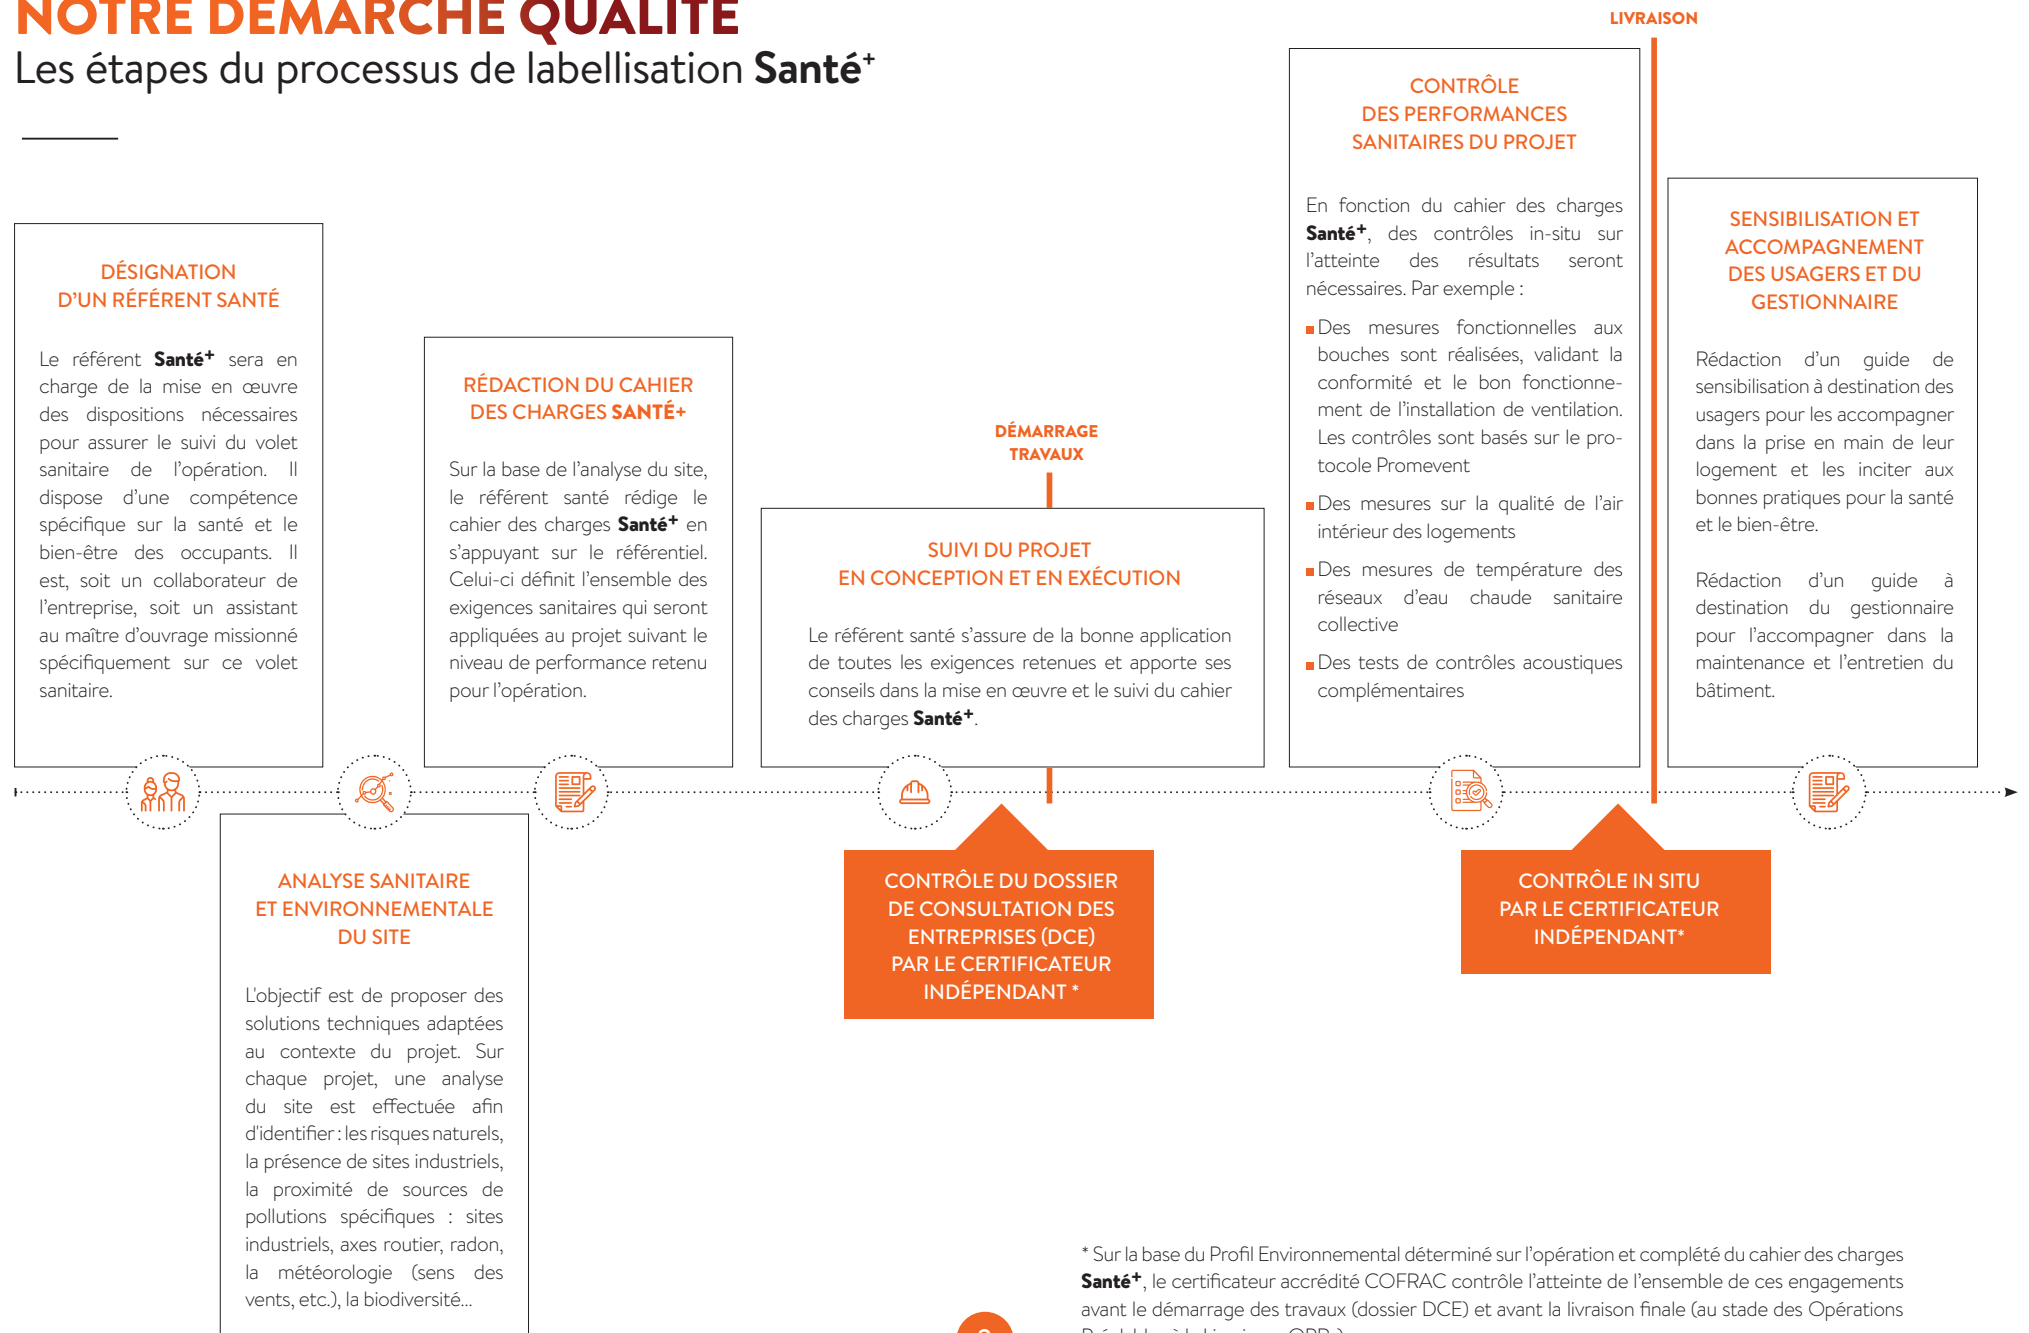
NOTRE DÉMARCHE QUALITÉ
Les étapes du processus de labellisation Santé$^+$

LIVRAISON

DÉSIGNATION D'UN RÉFÉRENT SANTÉ

Le référent Santé$^+$ sera en charge de la mise en œuvre des dispositions nécessaires pour assurer le suivi du volet sanitaire de l'opération. Il dispose d'une compétence spécifique sur la santé et le bien-être des occupants. Il est, soit un collaborateur de l'entreprise, soit un assistant au maître d'ouvrage missionné spécifiquement sur ce volet sanitaire.

ANALYSE SANITAIRE ET ENVIRONNEMENTALE DU SITE

L'objectif est de proposer des solutions techniques adaptées au contexte du projet. Sur chaque projet, une analyse du site est effectuée afin d'identifier : les risques naturels, la présence de sites industriels, la proximité de sources de pollutions spécifiques : sites industriels, axes routier, radon, la météorologie (sens des vents, etc.), la biodiversité...

RÉDACTION DU CAHIER DES CHARGES SANTÉ+

Sur la base de l'analyse du site, le référent santé rédige le cahier des charges Santé$^+$ en s'appuyant sur le référentiel. Celui-ci définit l'ensemble des exigences sanitaires qui seront appliquées au projet suivant le niveau de performance retenu pour l'opération.

DÉMARRAGE TRAVAUX

SUIVI DU PROJET EN CONCEPTION ET EN EXÉCUTION

Le référent santé s'assure de la bonne application de toutes les exigences retenues et apporte ses conseils dans la mise en œuvre et le suivi du cahier des charges Santé$^+$.

CONTRÔLE DU DOSSIER DE CONSULTATION DES ENTREPRISES (DCE) PAR LE CERTIFICATEUR INDÉPENDANT *

CONTRÔLE DES PERFORMANCES SANITAIRES DU PROJET

En fonction du cahier des charges Santé$^+$, des contrôles in-situ sur l'atteinte des résultats seront nécessaires. Par exemple :

Des mesures fonctionnelles aux bouches sont réalisées, validant la conformité et le bon fonctionnement de l'installation de ventilation. Les contrôles sont basés sur le protocole Promevent

Des mesures sur la qualité de l'air intérieur des logements

Des mesures de température des réseaux d'eau chaude sanitaire collective

Des tests de contrôles acoustiques complémentaires

CONTRÔLE IN SITU PAR LE CERTIFICATEUR INDÉPENDANT*

SENSIBILISATION ET ACCOMPAGNEMENT DES USAGERS ET DU GESTIONNAIRE

Rédaction d'un guide de sensibilisation à destination des usagers pour les accompagner dans la prise en main de leur logement et les inciter aux bonnes pratiques pour la santé et le bien-être.

Rédaction d'un guide à destination du gestionnaire pour l'accompagner dans la maintenance et l'entretien du bâtiment.

* Sur la base du Profil Environnemental déterminé sur l'opération et complété du cahier des charges Santé$^+$, le certificateur accrédité COFRAC contrôle l'atteinte de l'ensemble de ces engagements avant le démarrage des travaux (dossier DCE) et avant la livraison finale (au stade des Opérations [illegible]